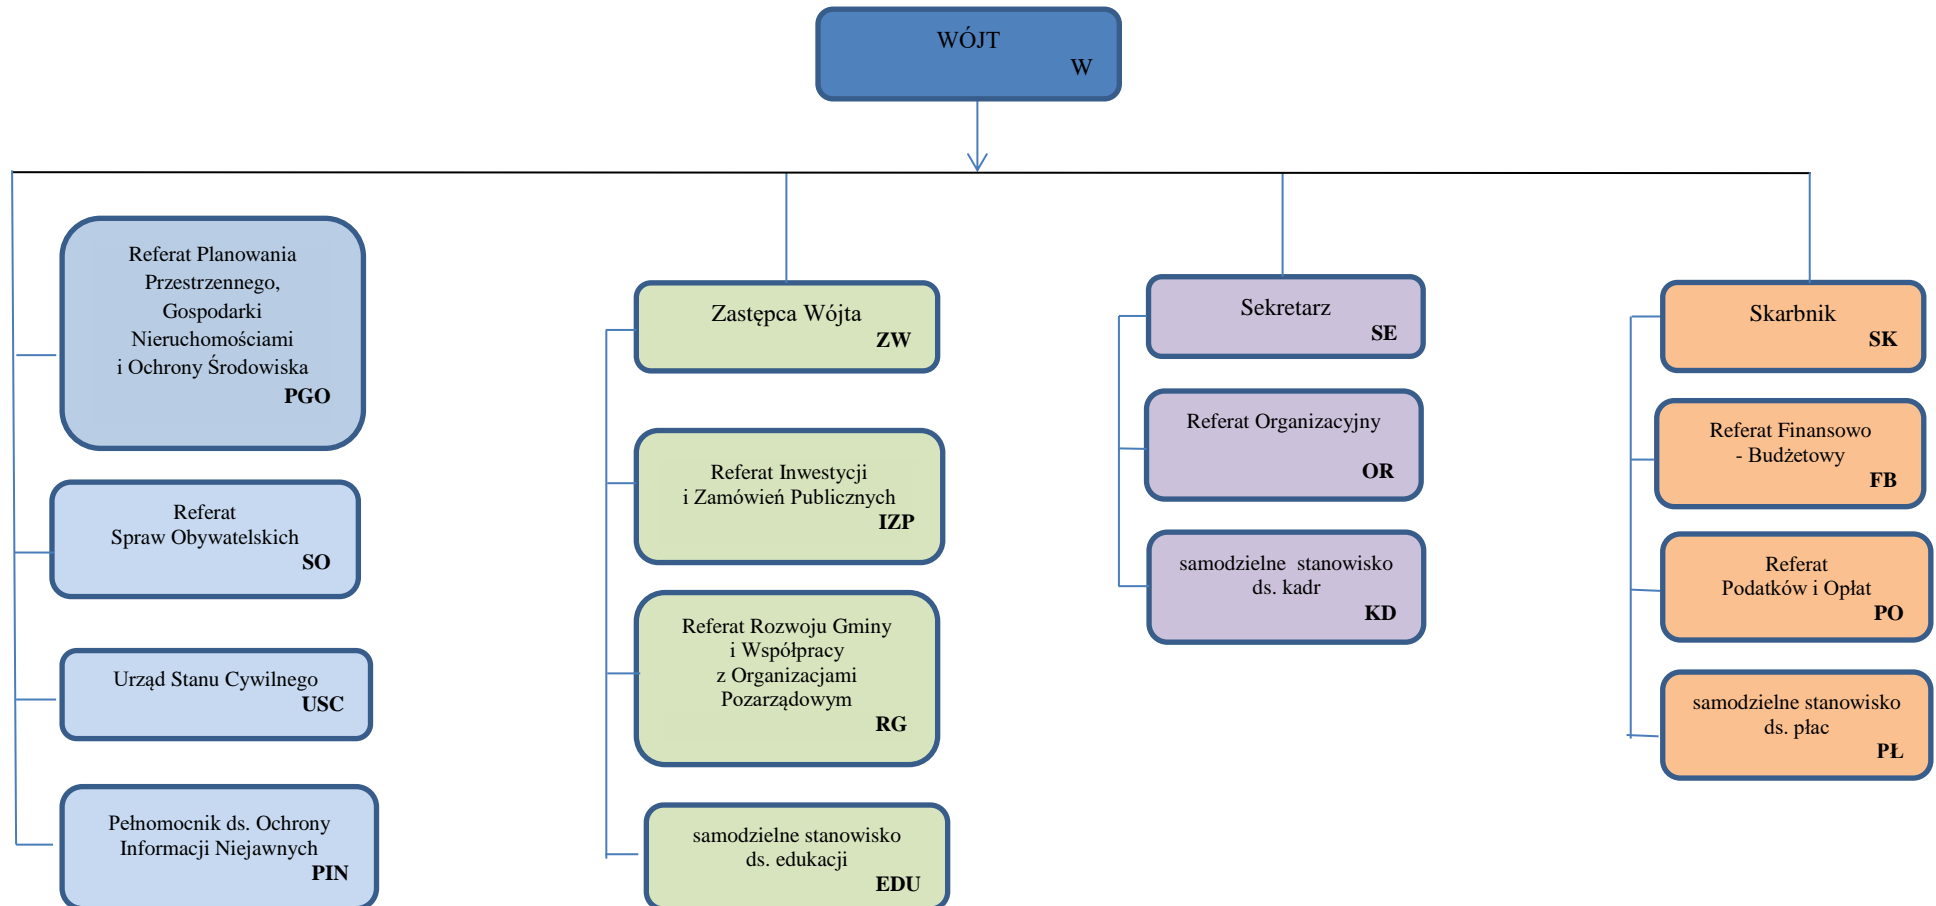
WÓJT
W

Referat Planowania Przestrzennego, Gospodarki Nieruchomościami i Ochrony Środowiska
PGO

Referat Spraw Obywatelskich
SO

Urząd Stanu Cywilnego
USC

Pełnomocnik ds. Ochrony Informacji Niejawnych
PIN

Zastępca Wójta
ZW

Referat Inwestycji i Zamówień Publicznych
IZP

Referat Rozwoju Gminy i Współpracy z Organizacjami Pozarządowym
RG

samodzielne stanowisko ds. edukacji
EDU

Sekretarz
SE

Referat Organizacyjny
OR

samodzielne stanowisko ds. kadr
KD

Skarbnik
SK

Referat Finansowo - Budżetowy
FB

Referat Podatków i Opłat
PO

samodzielne stanowisko ds. płac
PŁ